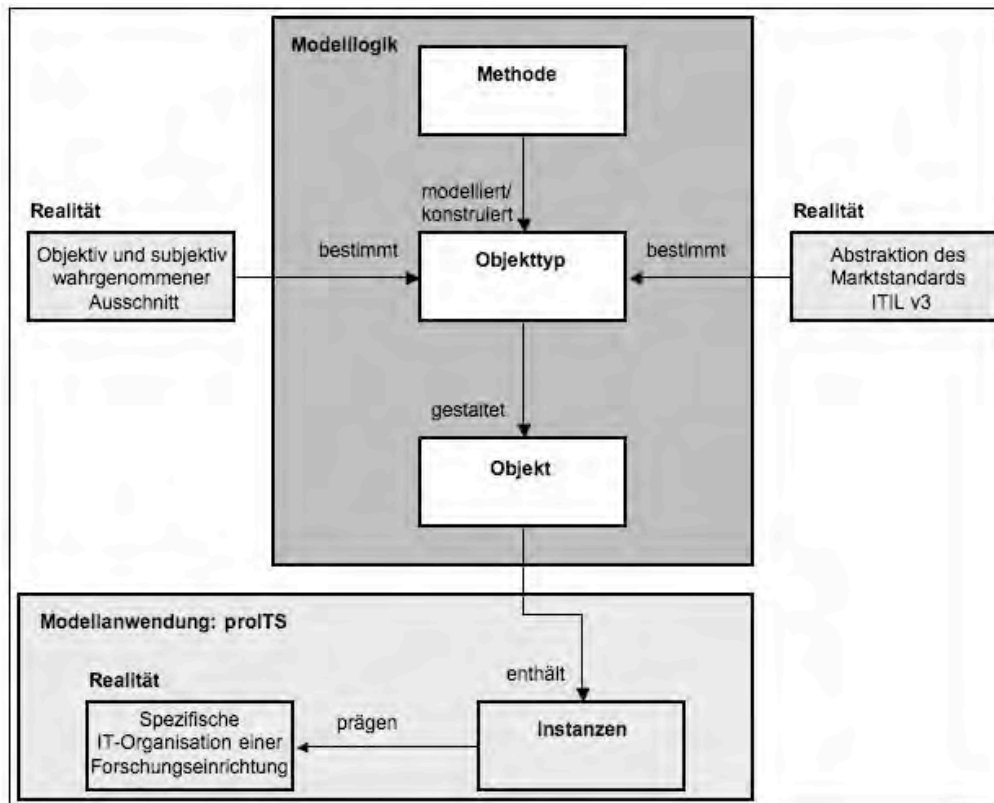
Modelllogik

Methode

modelliert/
konstruiert

Realität

Objektiv und subjektiv wahrgenommener Ausschnitt

bestimmt

Objekttyp

bestimmt

Realität

Abstraktion des Marktstandards ITIL v3

gestaltet

Objekt

Modellanwendung: proITS

enthält

Realität

Spezifische IT-Organisation einer Forschungseinrichtung

prägen

Instanzen